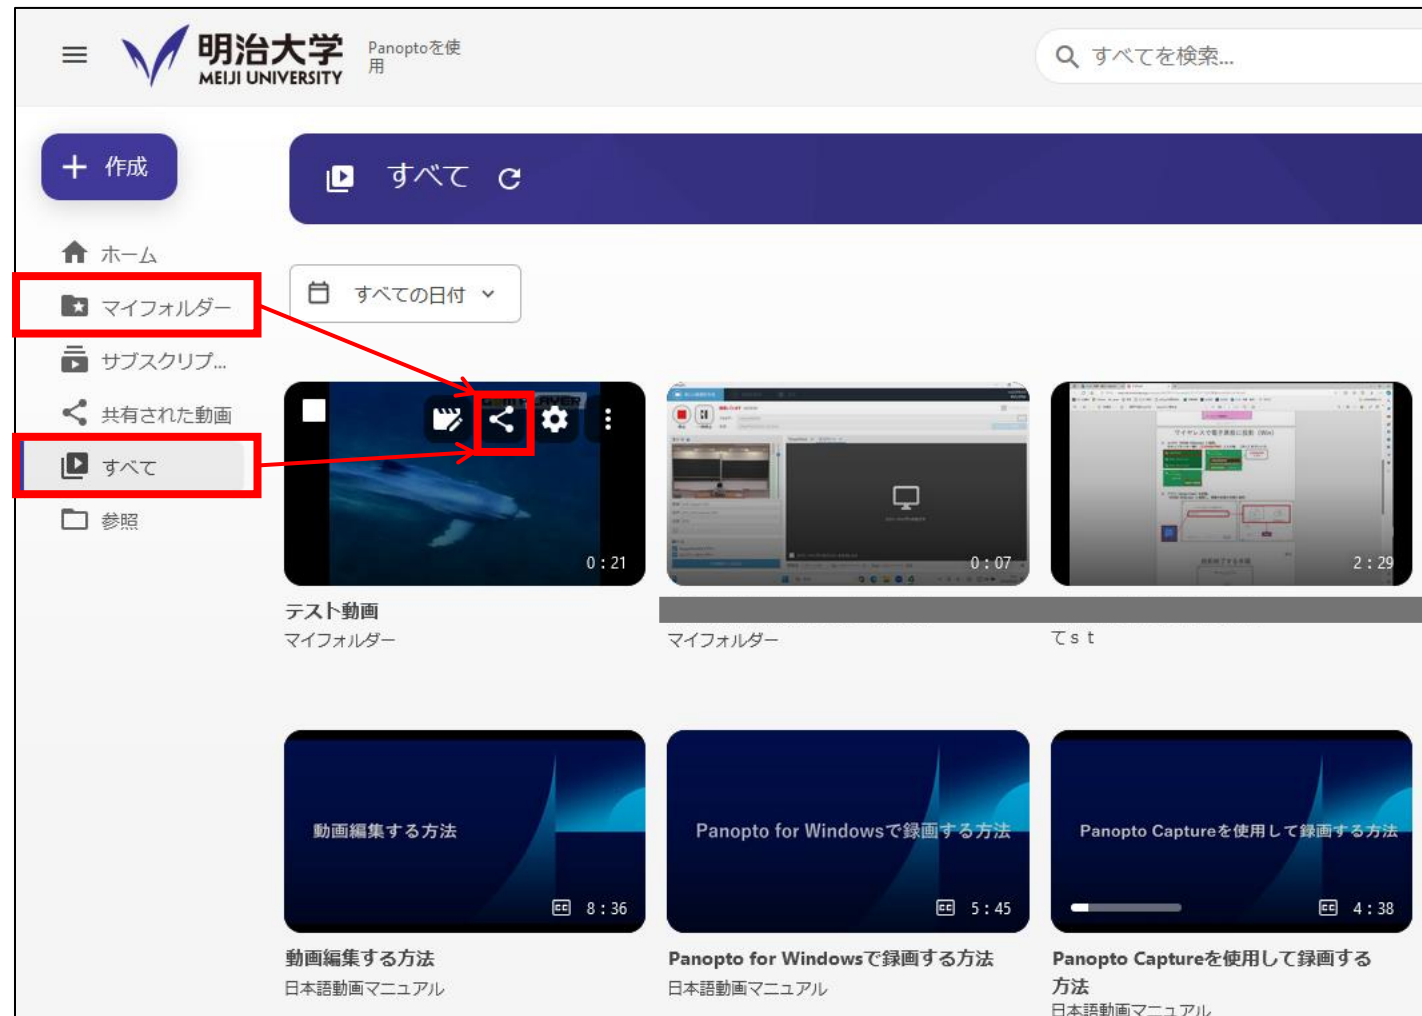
明治大学
MEIJI UNIVERSITY
Panoptoを使用

すべてを検索...

作成

ホーム
マイフォルダー
サブスクリプ...
共有された動画
すべて
参照

すべて

すべての日付

0：21
テスト動画
マイフォルダー

0：07
マイフォルダー

2：29
てｓｔ

動画編集する方法
8：36
動画編集する方法
日本語動画マニュアル

Panopto for Windowsで録画する方法
5：45
Panopto for Windowsで録画する方法
日本語動画マニュアル

Panopto Captureを使用して録画する方法
4：38
Panopto Captureを使用して録画する方法
日本語動画マニュアル